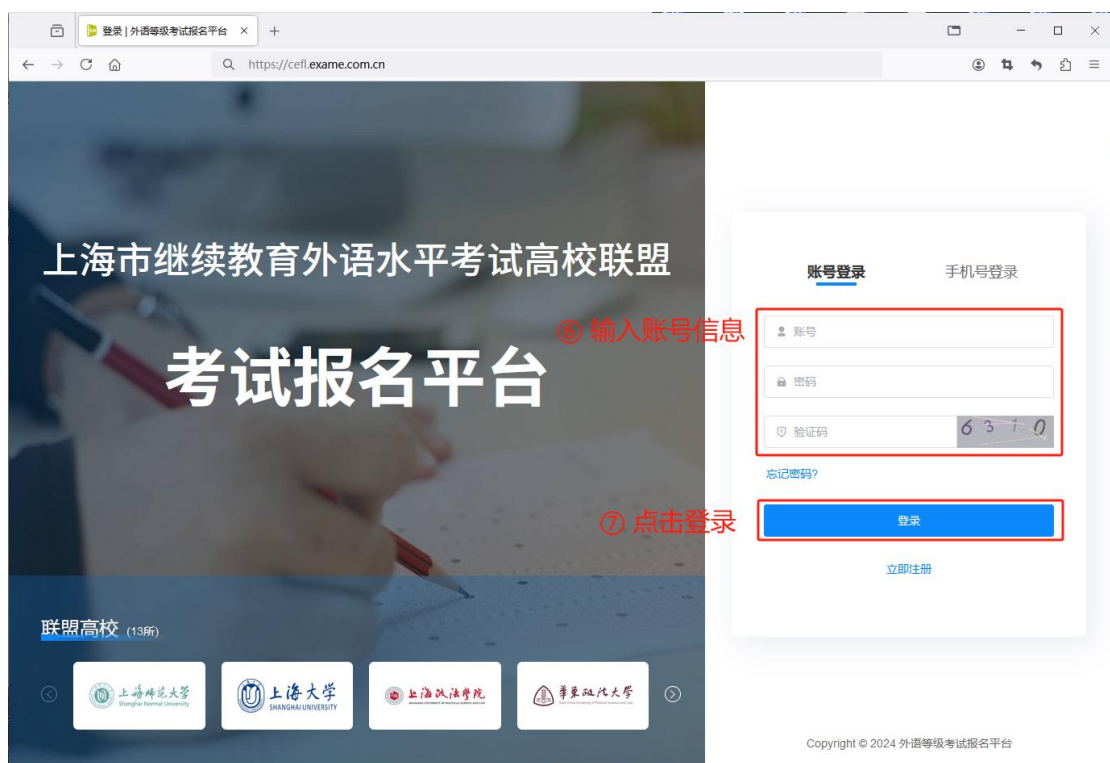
登录 | 外语等级考试报名平台 ×

https://cefl.exame.com.cn

上海市继续教育外语水平考试高校联盟

考试报名平台

账号登录 手机号登录

⑥ 输入账号信息

账号

密码

验证码 6310

忘记密码?

⑦ 点击登录

登录

立即注册

联盟高校 (13所)

上海师范大学 Shanghai Normal University

上海大学 SHANGHAI UNIVERSITY

上海政法学院

华东政法大学

Copyright © 2024 外语等级考试报名平台